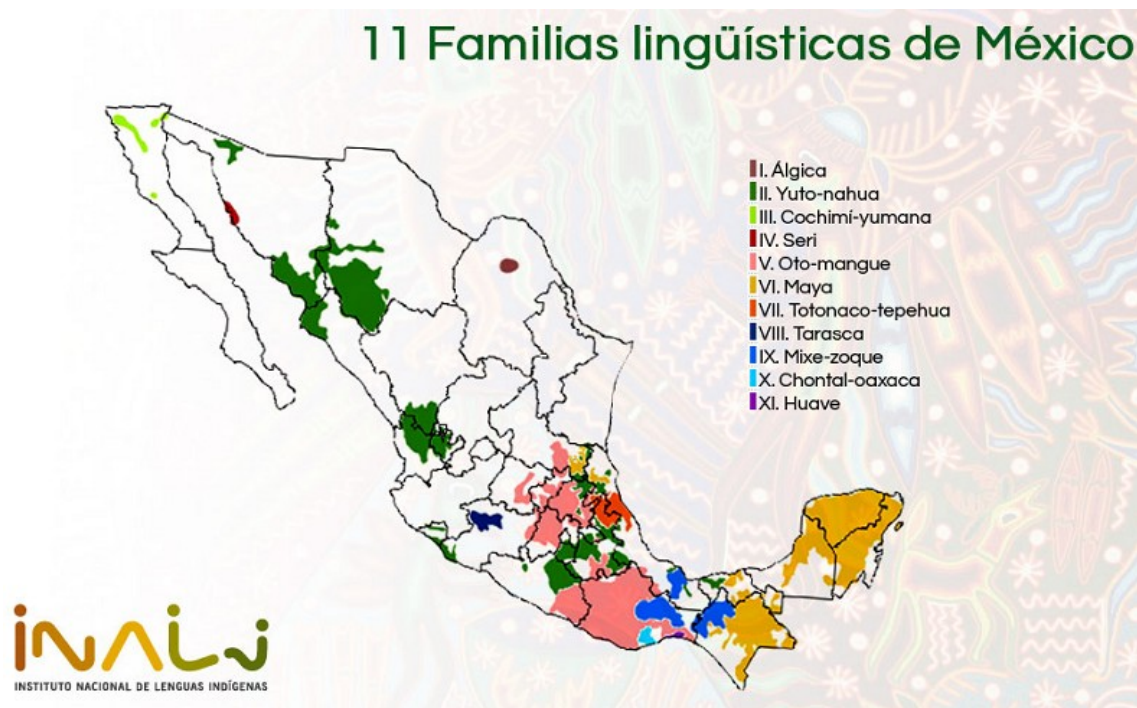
11 Familias lingüísticas de México

I. Álgica
II. Yuto-nahua
III. Cochimí-yumana
IV. Seri
V. Oto-mangue
VI. Maya
VII. Totonaco-tepehua
VIII. Tarasca
IX. Mixe-zoque
X. Chontal-oaxaca
XI. Huave

inali
INSTITUTO NACIONAL DE LENGUAS INDÍGENAS